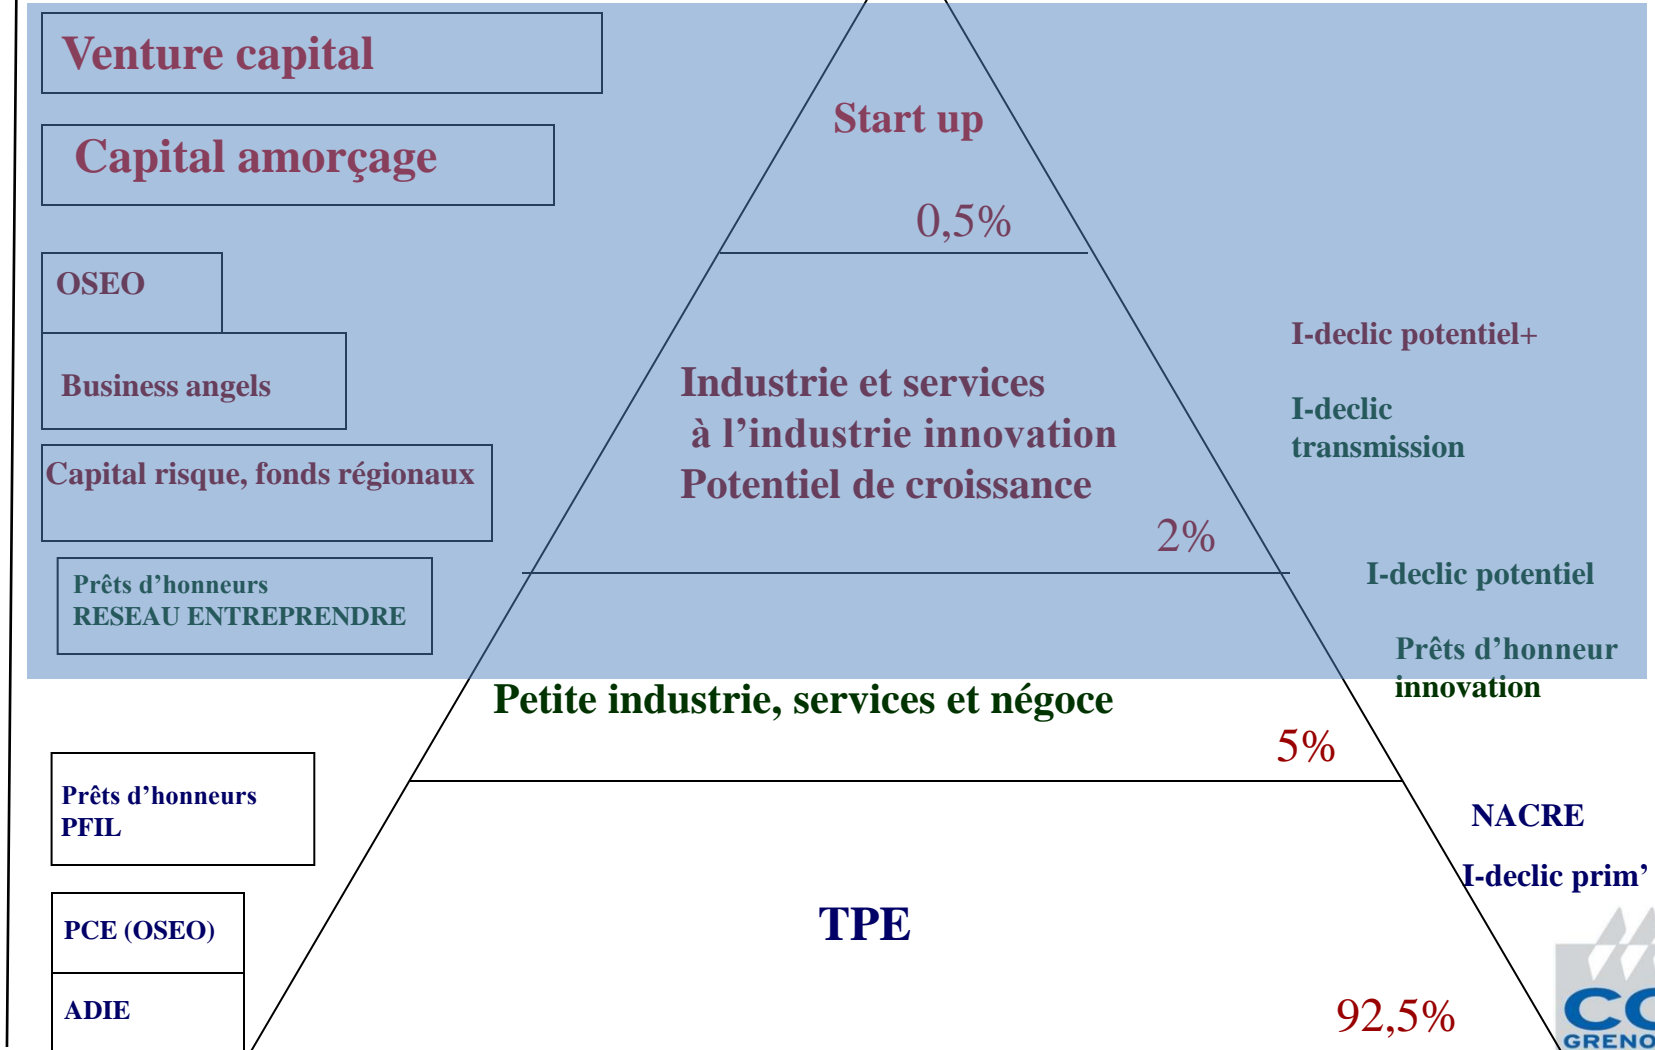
Venture capital

Capital amorçage

OSEO

Business angels

Capital risque, fonds régionaux

Prêts d'honneurs
RESEAU ENTREPRENDRE

Start up

0,5%

Industrie et services
à l'industrie innovation
Potentiel de croissance

2%

I-declic potentiel+

I-declic
transmission

I-declic potentiel

Prêts d'honneur
innovation

Petite industrie, services et négoce

5%

Prêts d'honneurs
PFIL

PCE (OSEO)

ADIE

TPE

NACRE

I-declic prim'

92,5%

CC
GRENO